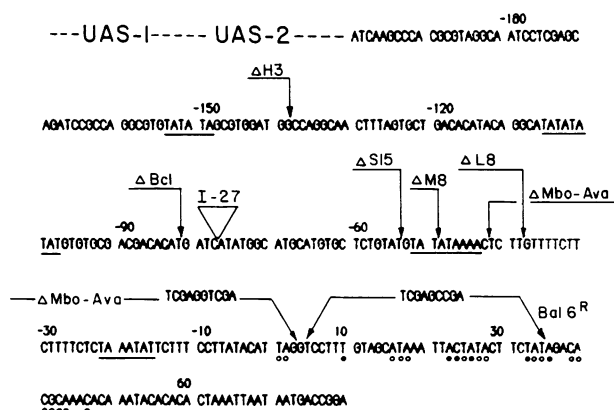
---UAS-I----- UAS-2---- ATCAAGCCCA CGCGTAGGCA ATCCTCGAGC -180

$\Delta$H3

-150 -120

AGATCCGCCA GGCGTGTATA TAGCGTGGAT GGCCAGGCAA CTTTAGTGCT GACACATACA GGCATATATA

$\Delta$Bcl I-27 $\Delta$SI5 $\Delta$M8 $\Delta$L8 $\Delta$Mbo-Ava

-90 -60

TATGTGTGCG ACGACACATG ATCATATGGC ATGCATGTGC TCTGTATGTA TATAAAACTC TTGTTTTCTT

—$\Delta$Mbo-Ava— TCGAGGTCGA — TCGAGCCGA — Bal 6$^R$

-30 -10 10 30

CTTTTCTCTA AATATTCTTT CCTTATACAT TAGGTCCTTT GTAGCATAAA TTACTATACT TCTATAGACA

60

CGCAAACACA AATACACACA CTAAATTAAT AATGACCGGA